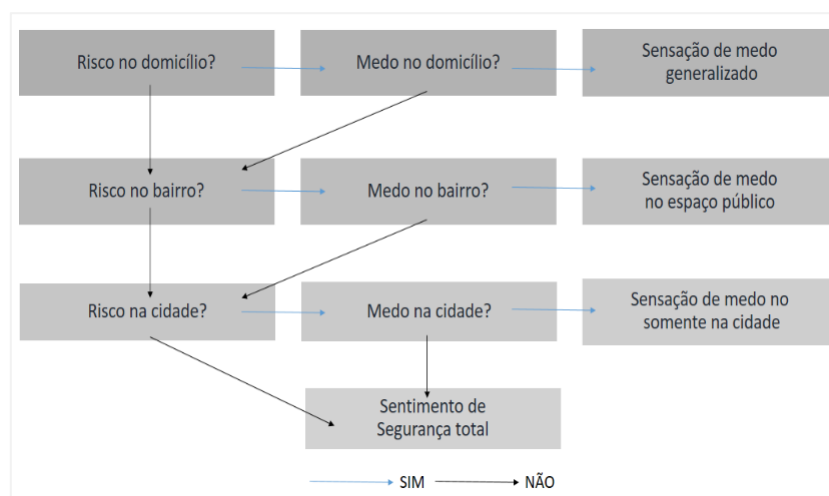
Risco no domicílio?

Medo no domicílio?

Sensação de medo generalizado

Risco no bairro?

Medo no bairro?

Sensação de medo no espaço público

Risco na cidade?

Medo na cidade?

Sensação de medo no somente na cidade

Sentimento de Segurança total

SIM

NÃO